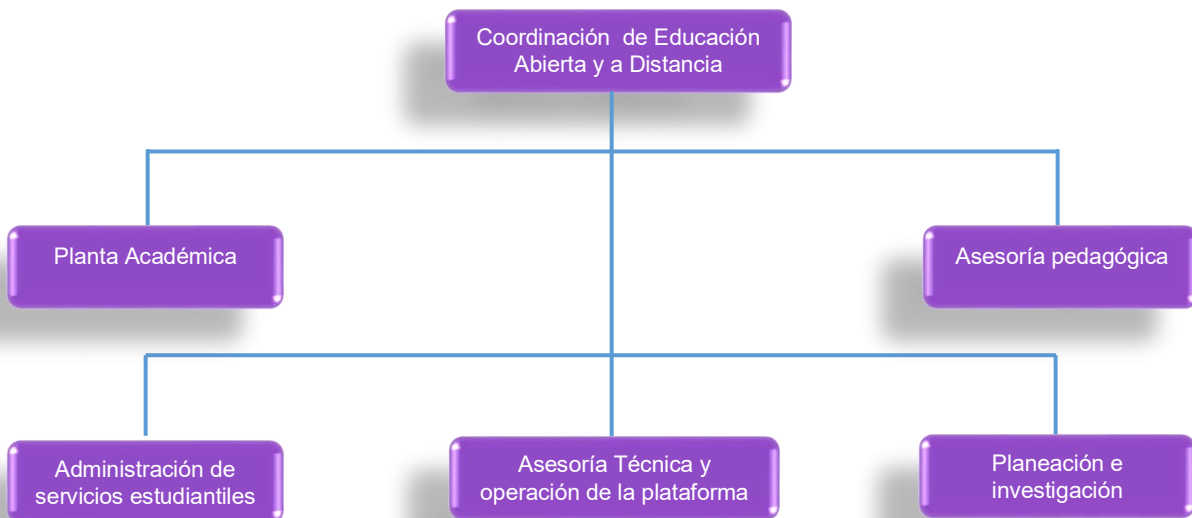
Coordinación  de Educación Abierta y a Distancia

Planta Académica

Asesoría pedagógica

Administración de servicios estudiantiles

Asesoría Técnica y operación de la plataforma

Planeación e investigación